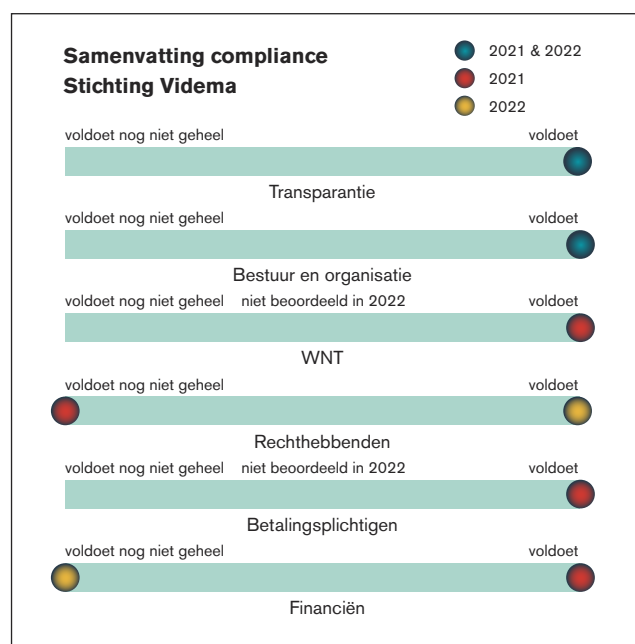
**Samenvatting compliance**
**Stichting Videma**

2021 & 2022
2021
2022

voldoet nog niet geheel voldoet
Transparantie

voldoet nog niet geheel voldoet
Bestuur en organisatie

voldoet nog niet geheel niet beoordeeld in 2022 voldoet
WNT

voldoet nog niet geheel voldoet
Rechthebbenden

voldoet nog niet geheel niet beoordeeld in 2022 voldoet
Betalingsplichtigen

voldoet nog niet geheel voldoet
Financiën